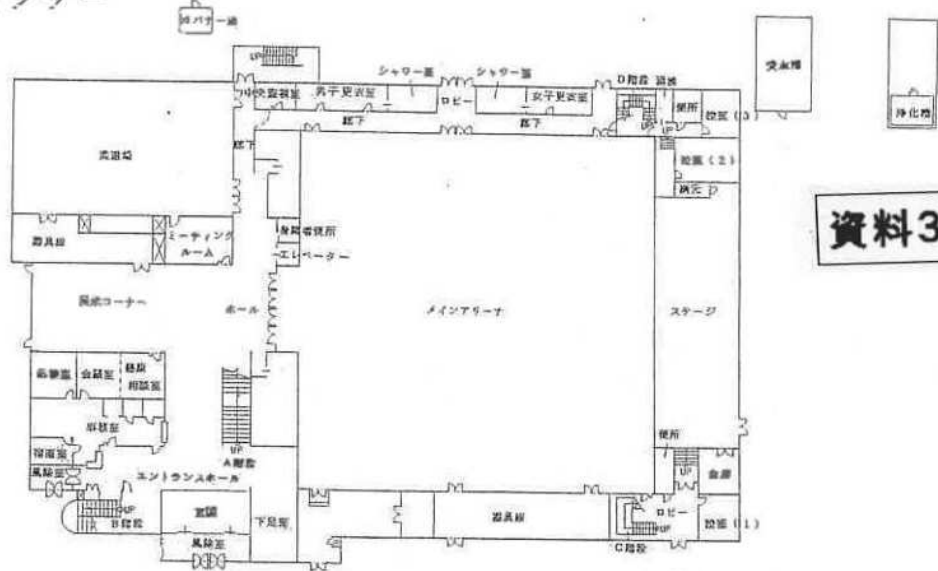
資料3

ボイラー室

UP

中央監視室
男子更衣室
シャワー室
ロビー
シャワー室
女子更衣室
D階段
通路
便所
設備(3)
受水槽
浄化槽

柔道場
廊下
廊下
廊下
設備(2)
放送室

器具庫
ミーティングルーム
身障者便所
エレベーター

展示コーナー
ホール
メインアリーナ
ステージ

事務室
会議室
役員控室
応接室
宿直室
風除室
便所
UP
A階段
エントランスホール
UP
会議
UP
B階段
玄関
風除室
下足室
器具庫
ロビー
UP
C階段
設備(1)